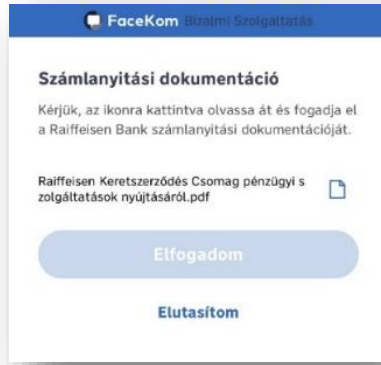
FaceKom Bizalmi Szolgáltatás

Számlanyitási dokumentáció

Kérjük, az ikonra kattintva olvassa át és fogadja el a Raiffeisen Bank számlanyitási dokumentációját.

Raiffeisen Keretszerződés Csomag pénzügyi s zolgáltatások nyújtásáról.pdf

Elfogadom

Elutasítom